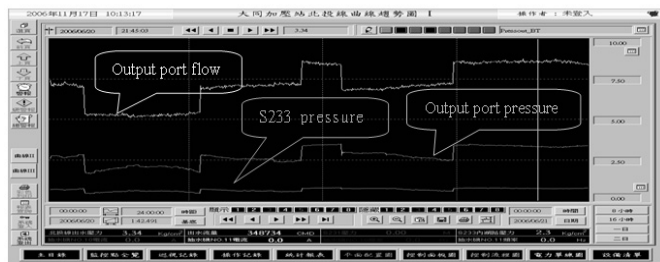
2006年11月17日 10:13:17

大同加壓站出控線曲線趨勢圖 I

操作者：未登入

2006/05/20 21:45:03

3.34

Pressure_BT

10.00

7.50

5.00

2.50

0.00

Output port flow

S233 pressure

Output port pressure

曲線I

曲線II

00:00:00

24:00:00

時間

2006/05/20

1.42.031

重設

2006/05/21

00:00:00

10.89

時間

6小時

12小時

一日

二日

出線口壓力 3.34 Kg/cm²

出水流量 348734 CMD

S233內湖配壓力 2.3 Kg/cm²

A

0.0

0.0

0.00

主目錄

監控點位置

巡視記錄

操作記錄

統計報表

平面配置圖

控制面板圖

控制流程圖

電力單線圖

設備清單